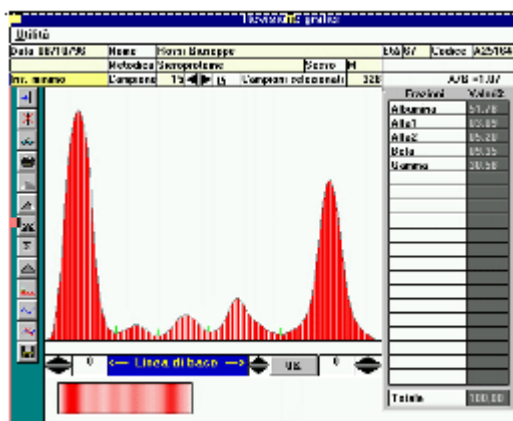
Revisione grafici

Utilità

Data 08/10/96 | Nome | Rossi Giuseppe | Età 67 | Codice A25164
Metodica Sieroproteine | Sesso M
Nr. minimo | Campione 15 | 15 | Campioni selezionati 328 | A/G =1.07

| Frazioni | Valori% |
|---|---|
| Albumina | 51.70 |
| Alfa1 | 03.05 |
| Alfa2 | 05.20 |
| Beta | 09.55 |
| Gamma | 30.50 |

Totale 100.00

0 <— Linea di base —> OK 0